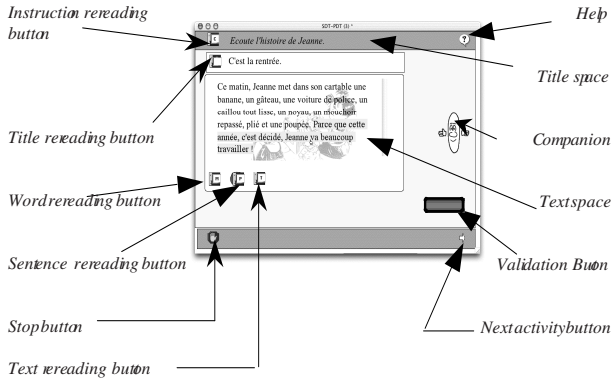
Instruction rereading button

SDT-PDT (1) *

Ecoute l'histoire de Jeanne.

Help

C'est la rentrée.

Title space

Ce matin, Jeanne met dans son cartable une banane, un gâteau, une voiture de police, un caillou tout lisse, un noyau, un mouchoir repassé, plié et une poupée. Parce que cette année, c'est décidé, Jeanne va beaucoup travailler !

Title rereading button

Companion

Word rereading button

Text space

Sentence rereading button

Validation Buton

Stop button

Next activity button

Text rereading buton